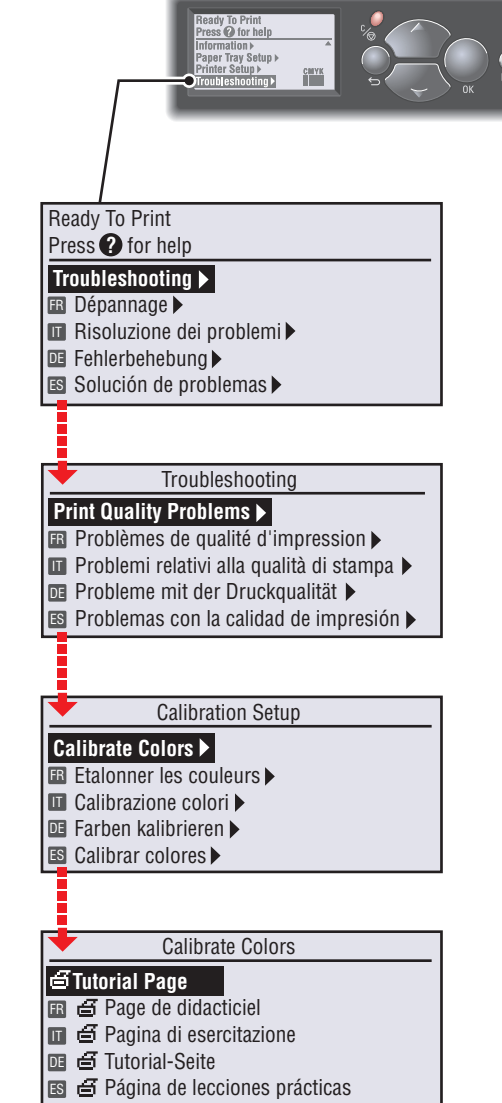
Ready To Print
Press ? for help
Information ▸
Paper Tray Setup ▸
Printer Setup ▸
Troubleshooting ▸
CMYK
OK

Ready To Print
Press ? for help

Troubleshooting ▶
FR Dépannage ▶
IT Risoluzione dei problemi ▶
DE Fehlerbehebung ▶
ES Solución de problemas ▶

Troubleshooting

Print Quality Problems ▶
FR Problèmes de qualité d'impression ▶
IT Problemi relativi alla qualità di stampa ▶
DE Probleme mit der Druckqualität ▶
ES Problemas con la calidad de impresión ▶

Calibration Setup

Calibrate Colors ▶
FR Etalonner les couleurs ▶
IT Calibrazione colori ▶
DE Farben kalibrieren ▶
ES Calibrar colores ▶

Calibrate Colors

Tutorial Page
FR Page de didacticiel
IT Pagina di esercitazione
DE Tutorial-Seite
ES Página de lecciones prácticas